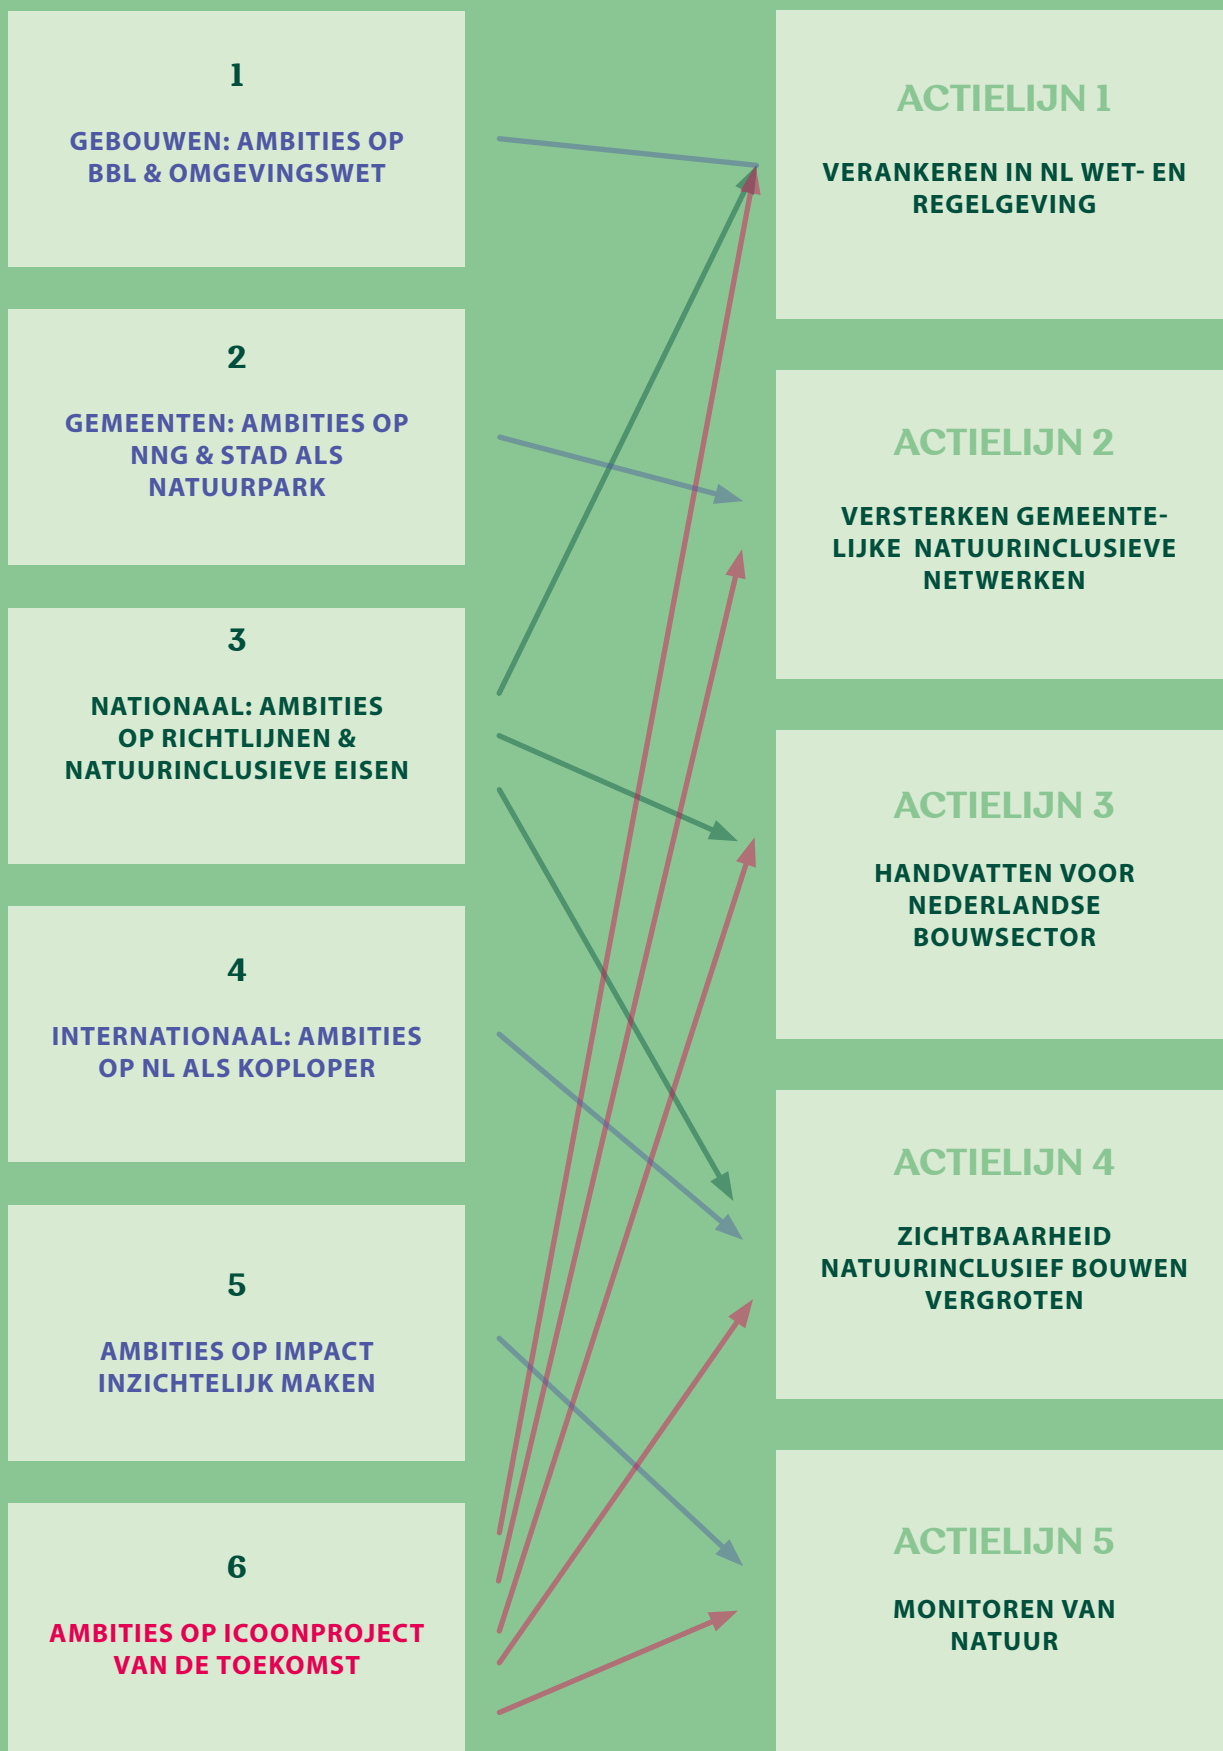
1

GEBOUWEN: AMBITIES OP BBL & OMGEVINGSWET

2

GEMEENTEN: AMBITIES OP NNG & STAD ALS NATUURPARK

3

NATIONAAL: AMBITIES OP RICHTLIJNEN & NATUURINCLUSIEVE EISEN

4

INTERNATIONAAL: AMBITIES OP NL ALS KOPLOPER

5

AMBITIES OP IMPACT INZICHTELIJK MAKEN

6

AMBITIES OP ICOONPROJECT VAN DE TOEKOMST

ACTIELIJN 1

VERANKEREN IN NL WET- EN REGELGEVING

ACTIELIJN 2

VERSTERKEN GEMEENTELIJKE NATUURINCLUSIEVE NETWERKEN

ACTIELIJN 3

HANDVATTEN VOOR NEDERLANDSE BOUWSECTOR

ACTIELIJN 4

ZICHTBAARHEID NATUURINCLUSIEF BOUWEN VERGROTEN

ACTIELIJN 5

MONITOREN VAN NATUUR